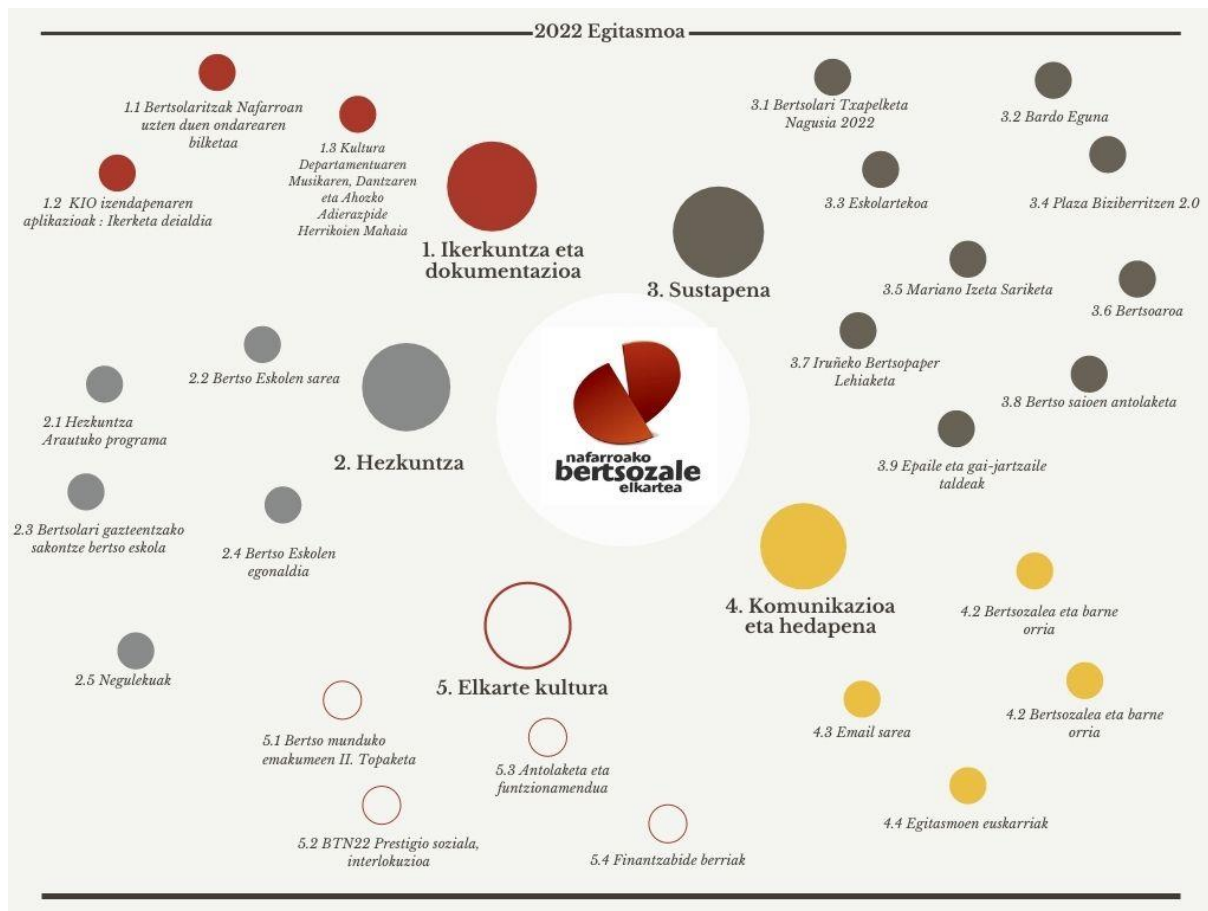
2022 Egitasmoa

1.1 Bertsolaritzak Nafarroan uzten duen ondarearen bilketaa

1.3 Kultura Departamentuaren Musikaren, Dantzaren eta Ahozko Adierazpide Herrikoien Mahaia

1.2 KIO izendapenaren aplikazioak : Ikerketa deialdia

1. Ikerkuntza eta dokumentazioa

3.1 Bertsolari Txapelketa Nagusia 2022

3.2 Bardo Eguna

3.3 Eskolartekoa

3.4 Plaza Biziberritzen 2.0

3. Sustapena

3.5 Mariano Izeta Sariketa

3.6 Bertsoaroa

3.7 Iruñeko Bertsopaper Lehiaketa

3.8 Bertso saioen antolaketa

3.9 Epaile eta gai-jartzaile taldeak

2.2 Bertso Eskolen sarea

2.1 Hezkuntza Arautuko programa

2. Hezkuntza

nafarroako bertsozale elkartea

2.3 Bertsolari gazteentzako sakontze bertso eskola

2.4 Bertso Eskolen egonaldia

4. Komunikazioa eta hedapena

4.2 Bertsozalea eta barne orria

2.5 Negulekuak

5. Elkarte kultura

4.2 Bertsozalea eta barne orria

4.3 Email sarea

5.1 Bertso munduko emakumeen II. Topaketa

5.3 Antolaketa eta funtzionamendua

4.4 Egitasmoen euskarriak

5.2 BTN22 Prestigio soziala, interlokuzioa

5.4 Finantzabide berriak